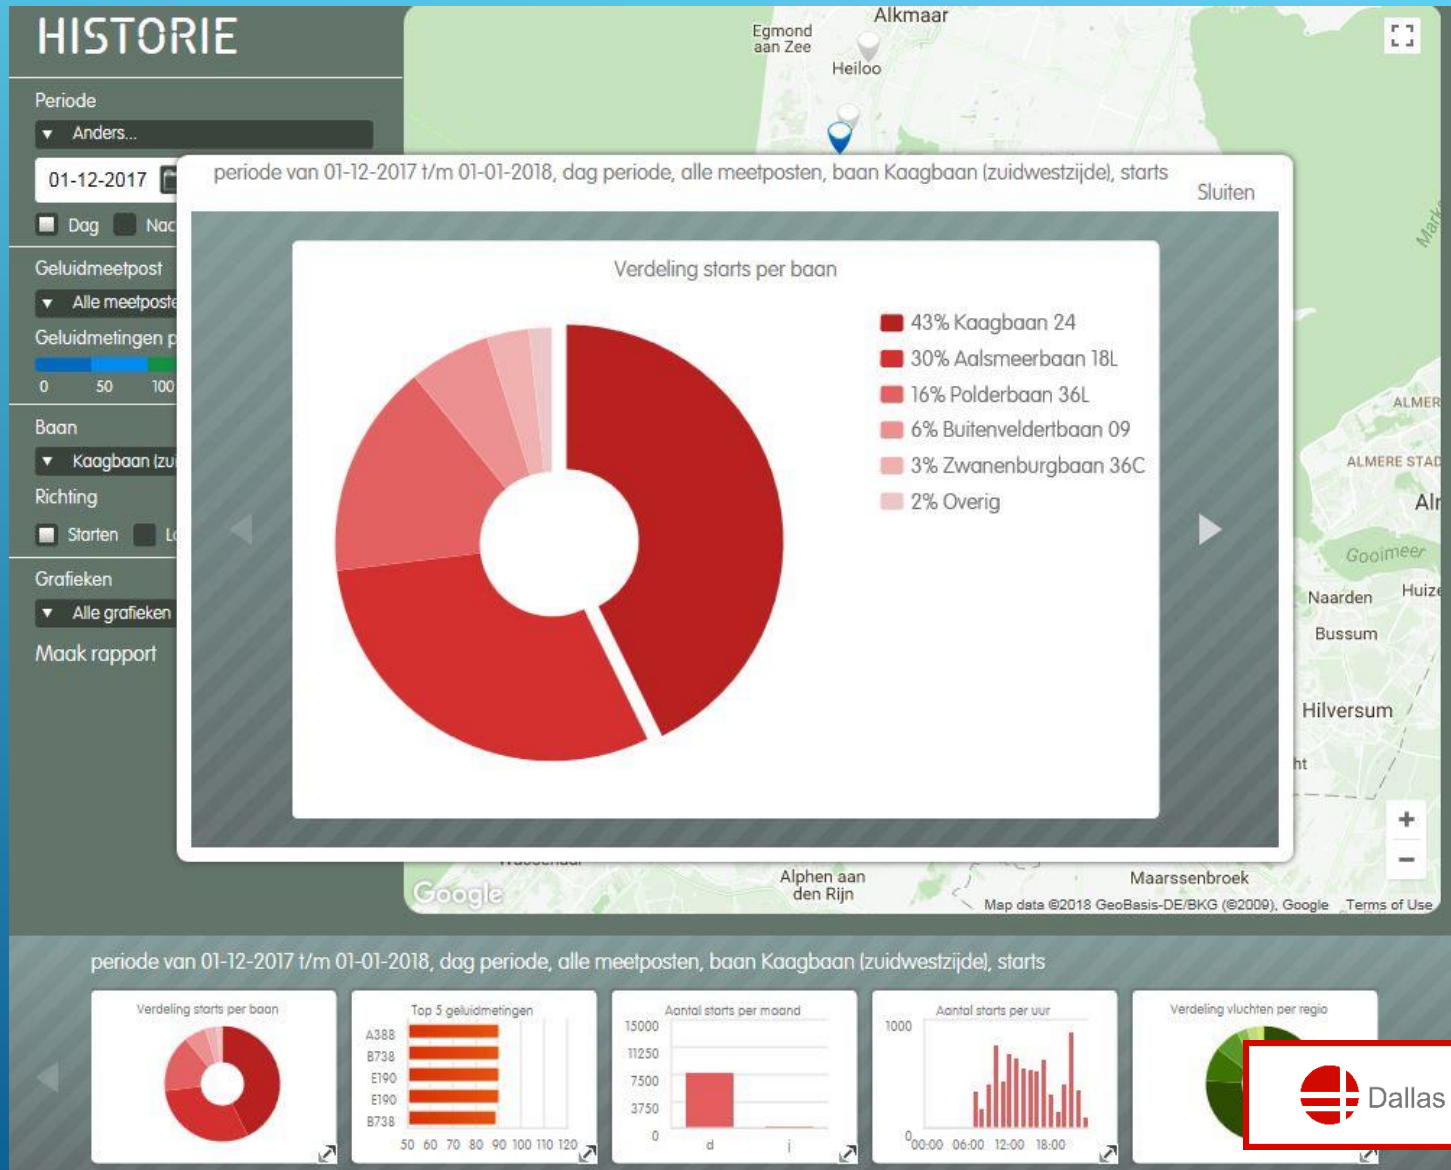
HISTORIE

Periode

Anders...

01-12-2017

Dag Nac

Geluidmeetpost

Alle meetposte

Geluidmetingen p

0 50 100

Baan

Kaagbaan (zu

Richting

Starten L

Grafieken

Alle grafieken

Maak rapport

Alkmaar
Egmond aan Zee
Heiloo

periode van 01-12-2017 t/m 01-01-2018, dag periode, alle meetposten, baan Kaagbaan (zuidwestzijde), starts

Sluiten

Verdeling starts per baan

43% Kaagbaan 24
30% Aalsmeerbaan 18L
16% Polderbaan 36L
6% Buitenveldertbaan 09
3% Zwanenburgbaan 36C
2% Overig

ALMER
ALMERE STAD
Alr
Gooimeer
Naarden
Huize
Bussum
Hilversum
ht
Alphen aan den Rijn
Maarssenbroek
Google
Map data ©2018 GeoBasis-DE/BKG (©2009), Google Terms of Use

periode van 01-12-2017 t/m 01-01-2018, dag periode, alle meetposten, baan Kaagbaan (zuidwestzijde), starts

Verdeling starts per baan

Top 5 geluidmetingen
A388
B738
E190
E190
B738
50 60 70 80 90 100 110 120

Aantal starts per maand
15000
11250
7500
3750
0
d j

Aantal starts per uur
1000
0
00:00 06:00 12:00 18:00

Verdeling vluchten per regio

Dallas